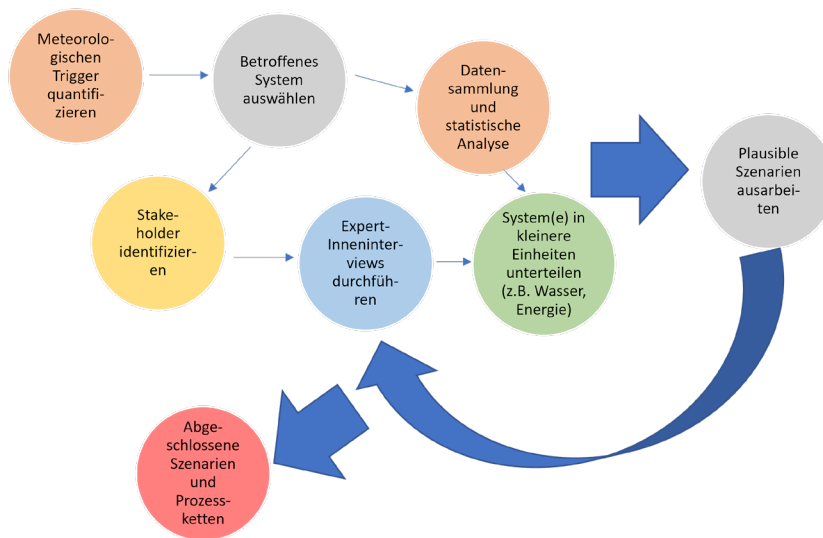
Meteorologischen Trigger quantifizieren

Betroffenes System auswählen

Datensammlung und statistische Analyse

Plausible Szenarien ausarbeiten

Stakeholder identifizieren

ExpertInneninterviews durchführen

System(e) in kleinere Einheiten unterteilen (z.B. Wasser, Energie)

Abgeschlossene Szenarien und Prozessketten